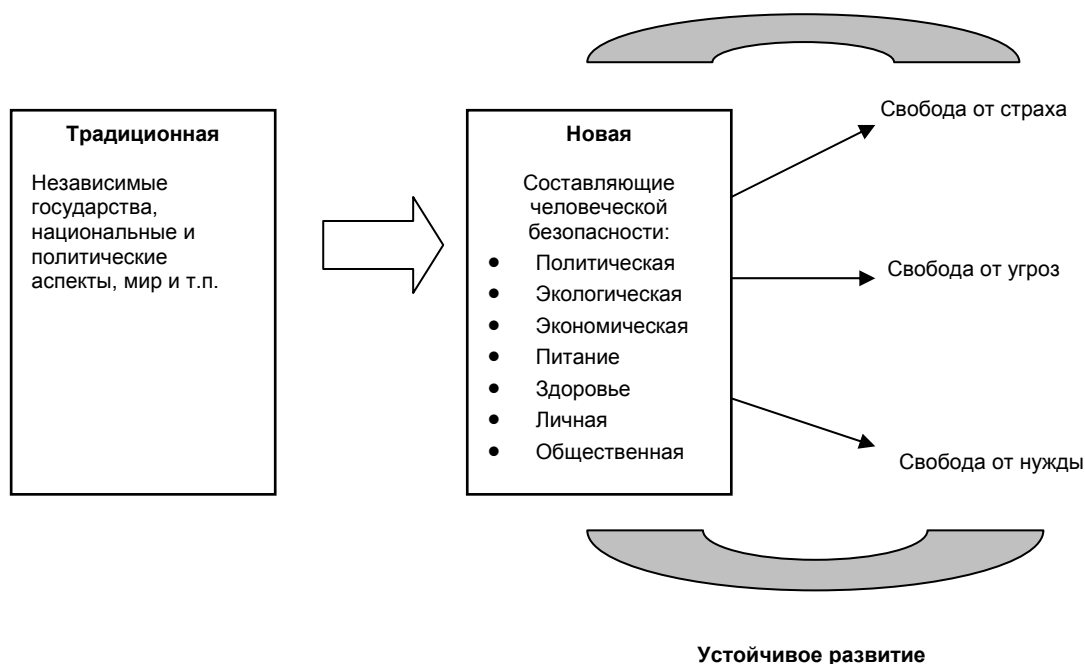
Традиционная

Независимые государства, национальные и политические аспекты, мир и т.п.

Новая

Составляющие человеческой безопасности:

- Политическая
- Экологическая
- Экономическая
- Питание
- Здоровье
- Личная
- Общественная

Свобода от страха

Свобода от угроз

Свобода от нужды

Устойчивое развитие